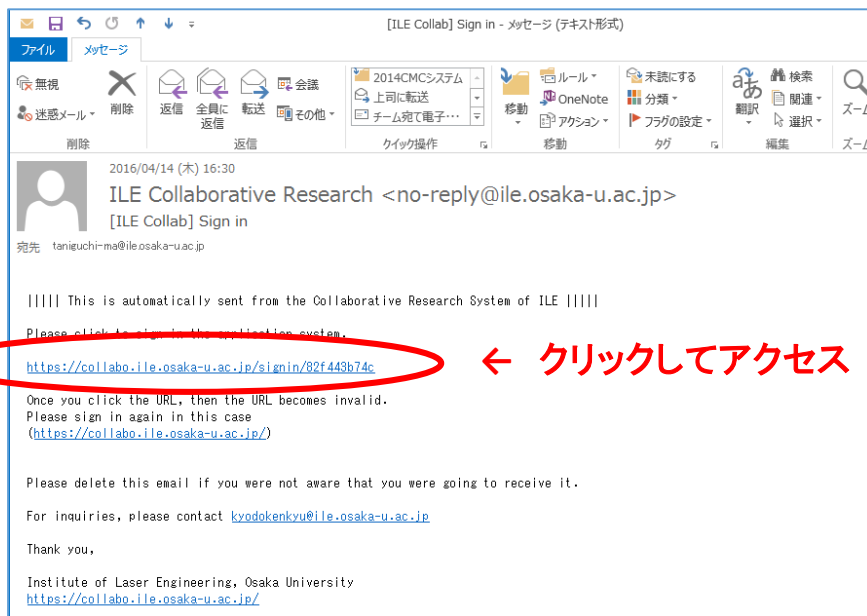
[ILE Collab] Sign in - メッセージ (テキスト形式)

ファイル メッセージ

無視 迷惑メール 削除 返信 全員に返信 転送 会議 その他 2014CMCシステム 上司に転送 チーム宛て電子… 移動 ルール OneNote アクション 未読にする 分類 フラグの設定 翻訳 検索 関連 選択 ズーム

削除 返信 クイック操作 移動 タグ 編集 ズーム

2016/04/14 (木) 16:30
ILE Collaborative Research <no-reply@ile.osaka-u.ac.jp>
[ILE Collab] Sign in
宛先 taniguchi-ma@ile.osaka-u.ac.jp

||||| This is automatically sent from the Collaborative Research System of ILE |||||

Please click to sign in the application system.

https://collabo.ile.osaka-u.ac.jp/signin/82f443b74c ← クリックしてアクセス

Once you click the URL, then the URL becomes invalid.
Please sign in again in this case
(https://collabo.ile.osaka-u.ac.jp/)

Please delete this email if you were not aware that you were going to receive it.

For inquiries, please contact kyodokenkyu@ile.osaka-u.ac.jp

Thank you,

Institute of Laser Engineering, Osaka University
https://collabo.ile.osaka-u.ac.jp/